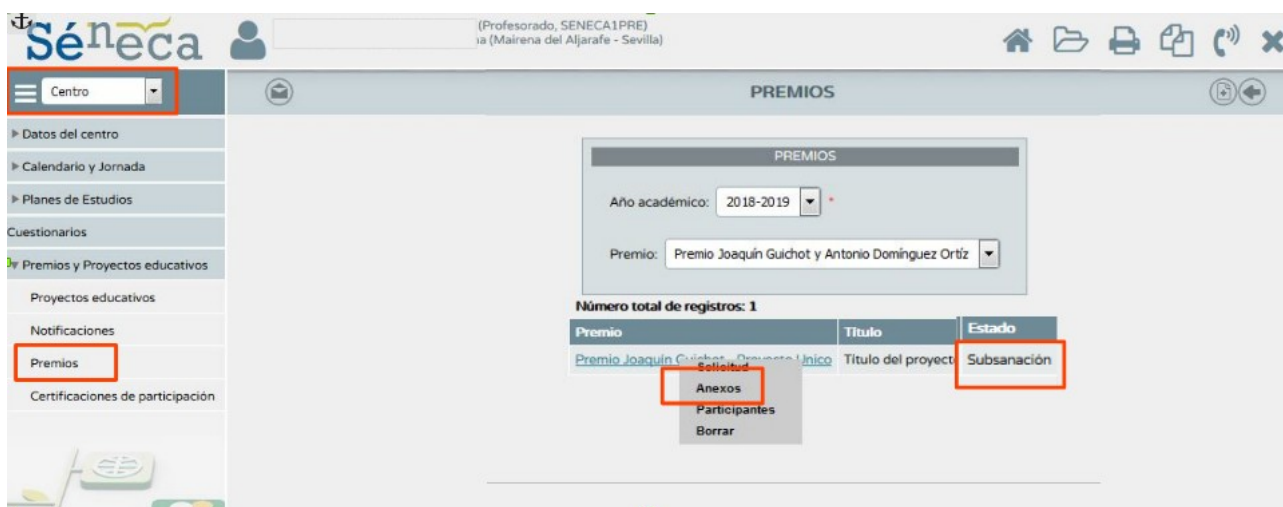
Séneca

(Profesorado, SENECA1PRE)
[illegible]a (Mairena del Aljarafe - Sevilla)

Centro

PREMIOS

Datos del centro
Calendario y Jornada
Planes de Estudios
Cuestionarios
Premios y Proyectos educativos
Proyectos educativos
Notificaciones
Premios
Certificaciones de participación

PREMIOS

Año académico: 2018-2019 *

Premio: Premio Joaquín Guichot y Antonio Domínguez Ortíz

Número total de registros: 1

| Premio | Título | Estado |
|---|---|---|
| Premio Joaquín Guichot - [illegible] Unico | Título del proyect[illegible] | Subsanación |

Solicitud
Anexos
Participantes
Borrar